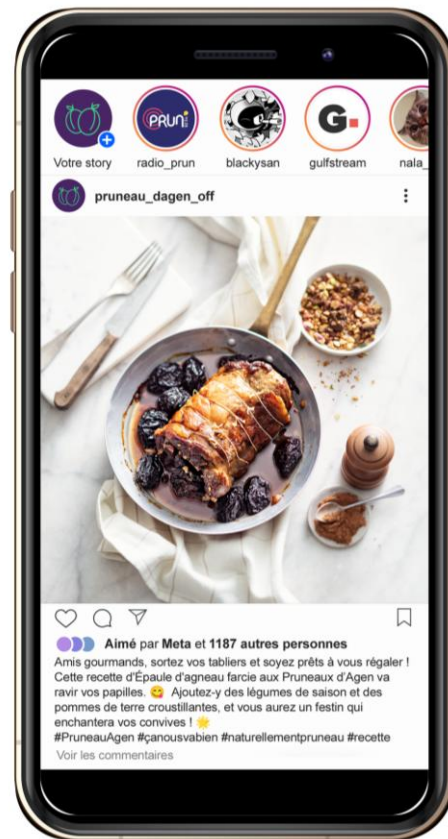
PRUN

G.

Votre story radio_prun blackysan gulfstream nala_

pruneau_dagen_off

Aimé par Meta et 1187 autres personnes

Amis gourmands, sortez vos tabliers et soyez prêts à vous régaler ! Cette recette d'Épaule d'agneau farcie aux Pruneaux d'Agen va ravir vos papilles. 😋 Ajoutez-y des légumes de saison et des pommes de terre croustillantes, et vous aurez un festin qui enchantera vos convives ! 🌟
#PruneauAgen #çanousvabien #naturellementpruneau #recette

Voir les commentaires